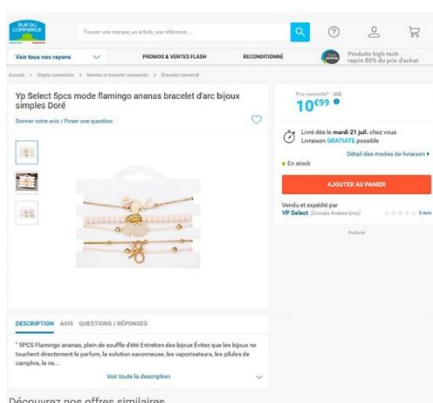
RUE DU COMMERCE

Trouver une marque, un article, une référence...

Voir tous nos rayons

PROMOS & VENTES FLASH

RECONDITIONNÉ

Produits high tech repris 80% du prix d'achat

Accueil > Objets connectés > Montre et bracelet connectés > Bracelet connecté

Yp Select 5pcs mode flamingo ananas bracelet d'arc bijoux simples Doré

Donner votre avis / Poser une question

Prix conseillé* : 20$

10€99

Livré dès le mardi 21 juil. chez vous
Livraison GRATUITE possible

Détail des modes de livraison

• En stock

AJOUTER AU PANIER

Vendu et expédié par
YP Select (Emirats Arabes Unis)

0 avis

Publicité

DESCRIPTION AVIS QUESTIONS / RÉPONSES

" 5PCS Flamingo ananas, plein de souffle d'été Entretien des bijoux Évitez que les bijoux ne touchent directement le parfum, la solution savonneuse, les vaporisateurs, les pilules de camphre, le ne...

Voir toute la description

Découvrez nos offres similaires